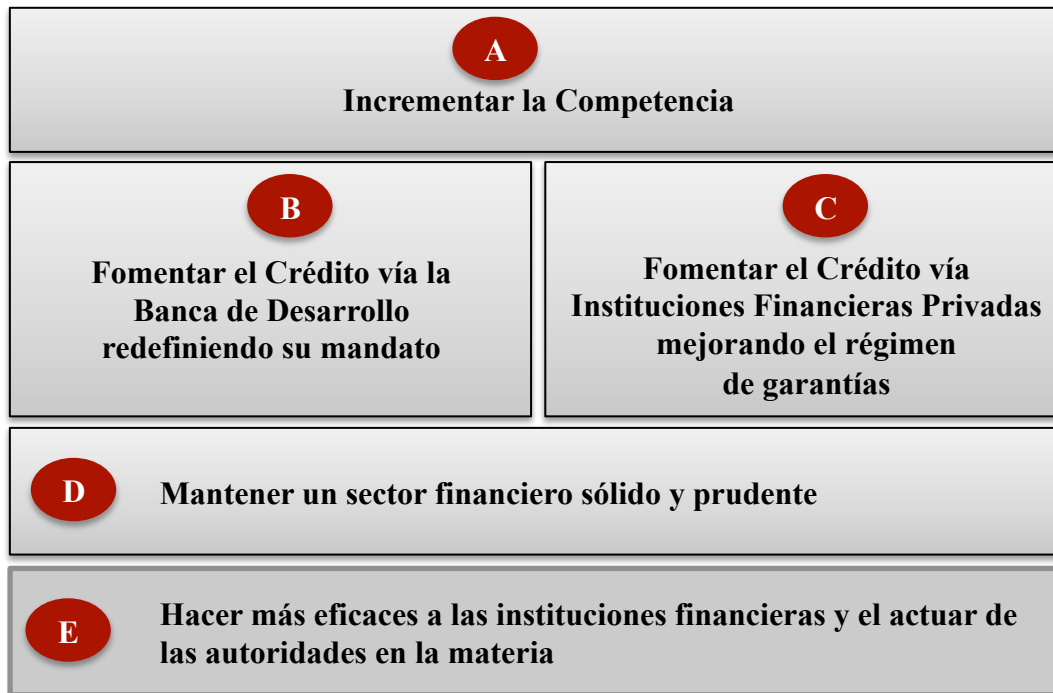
A
Incrementar la Competencia

B
Fomentar el Crédito vía la Banca de Desarrollo redefiniendo su mandato

C
Fomentar el Crédito vía Instituciones Financieras Privadas mejorando el régimen de garantías

D
Mantener un sector financiero sólido y prudente

E
Hacer más eficaces a las instituciones financieras y el actuar de las autoridades en la materia